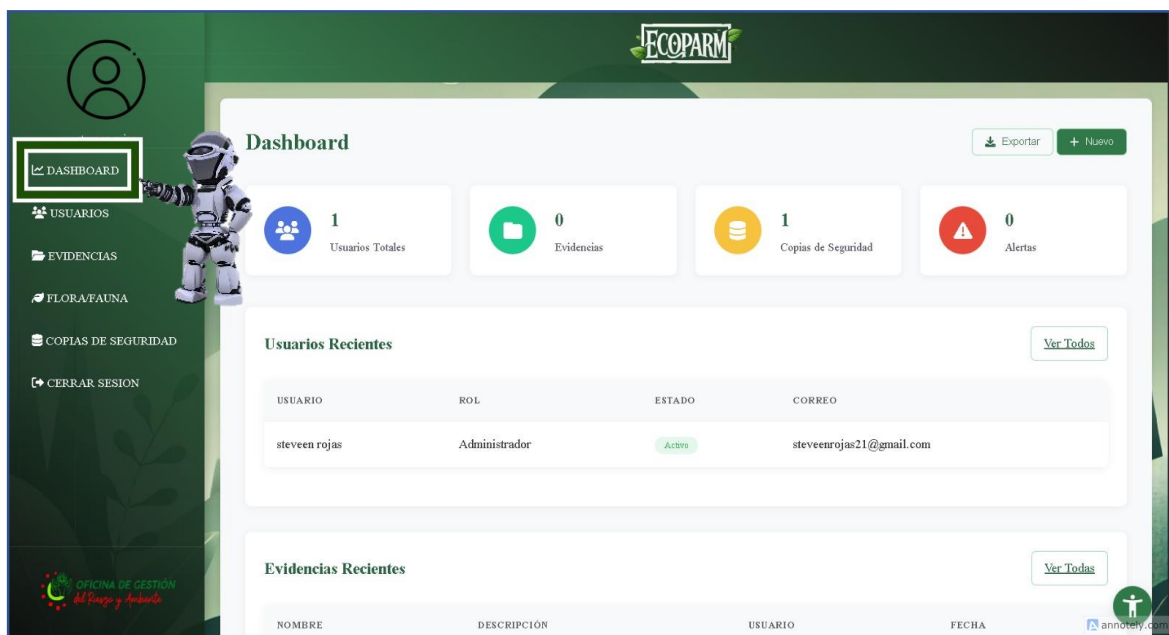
ECOPARM

DASHBOARD
USUARIOS
EVIDENCIAS
FLORA/FAUNA
COPIAS DE SEGURIDAD
CERRAR SESION

OFICINA DE GESTIÓN del Riesgo y Ambiente

Dashboard

Exportar
+ Nuevo

1
Usuarios Totales

0
Evidencias

1
Copias de Seguridad

0
Alertas

Usuarios Recientes

Ver Todos

| USUARIO | ROL | ESTADO | CORREO |
|---|---|---|---|
| steveen rojas | Administrador | Activo | steveenrojas21@gmail.com |

Evidencias Recientes

Ver Todas

| NOMBRE | DESCRIPCIÓN | USUARIO | FECHA |
|---|---|---|---|

annotely.com